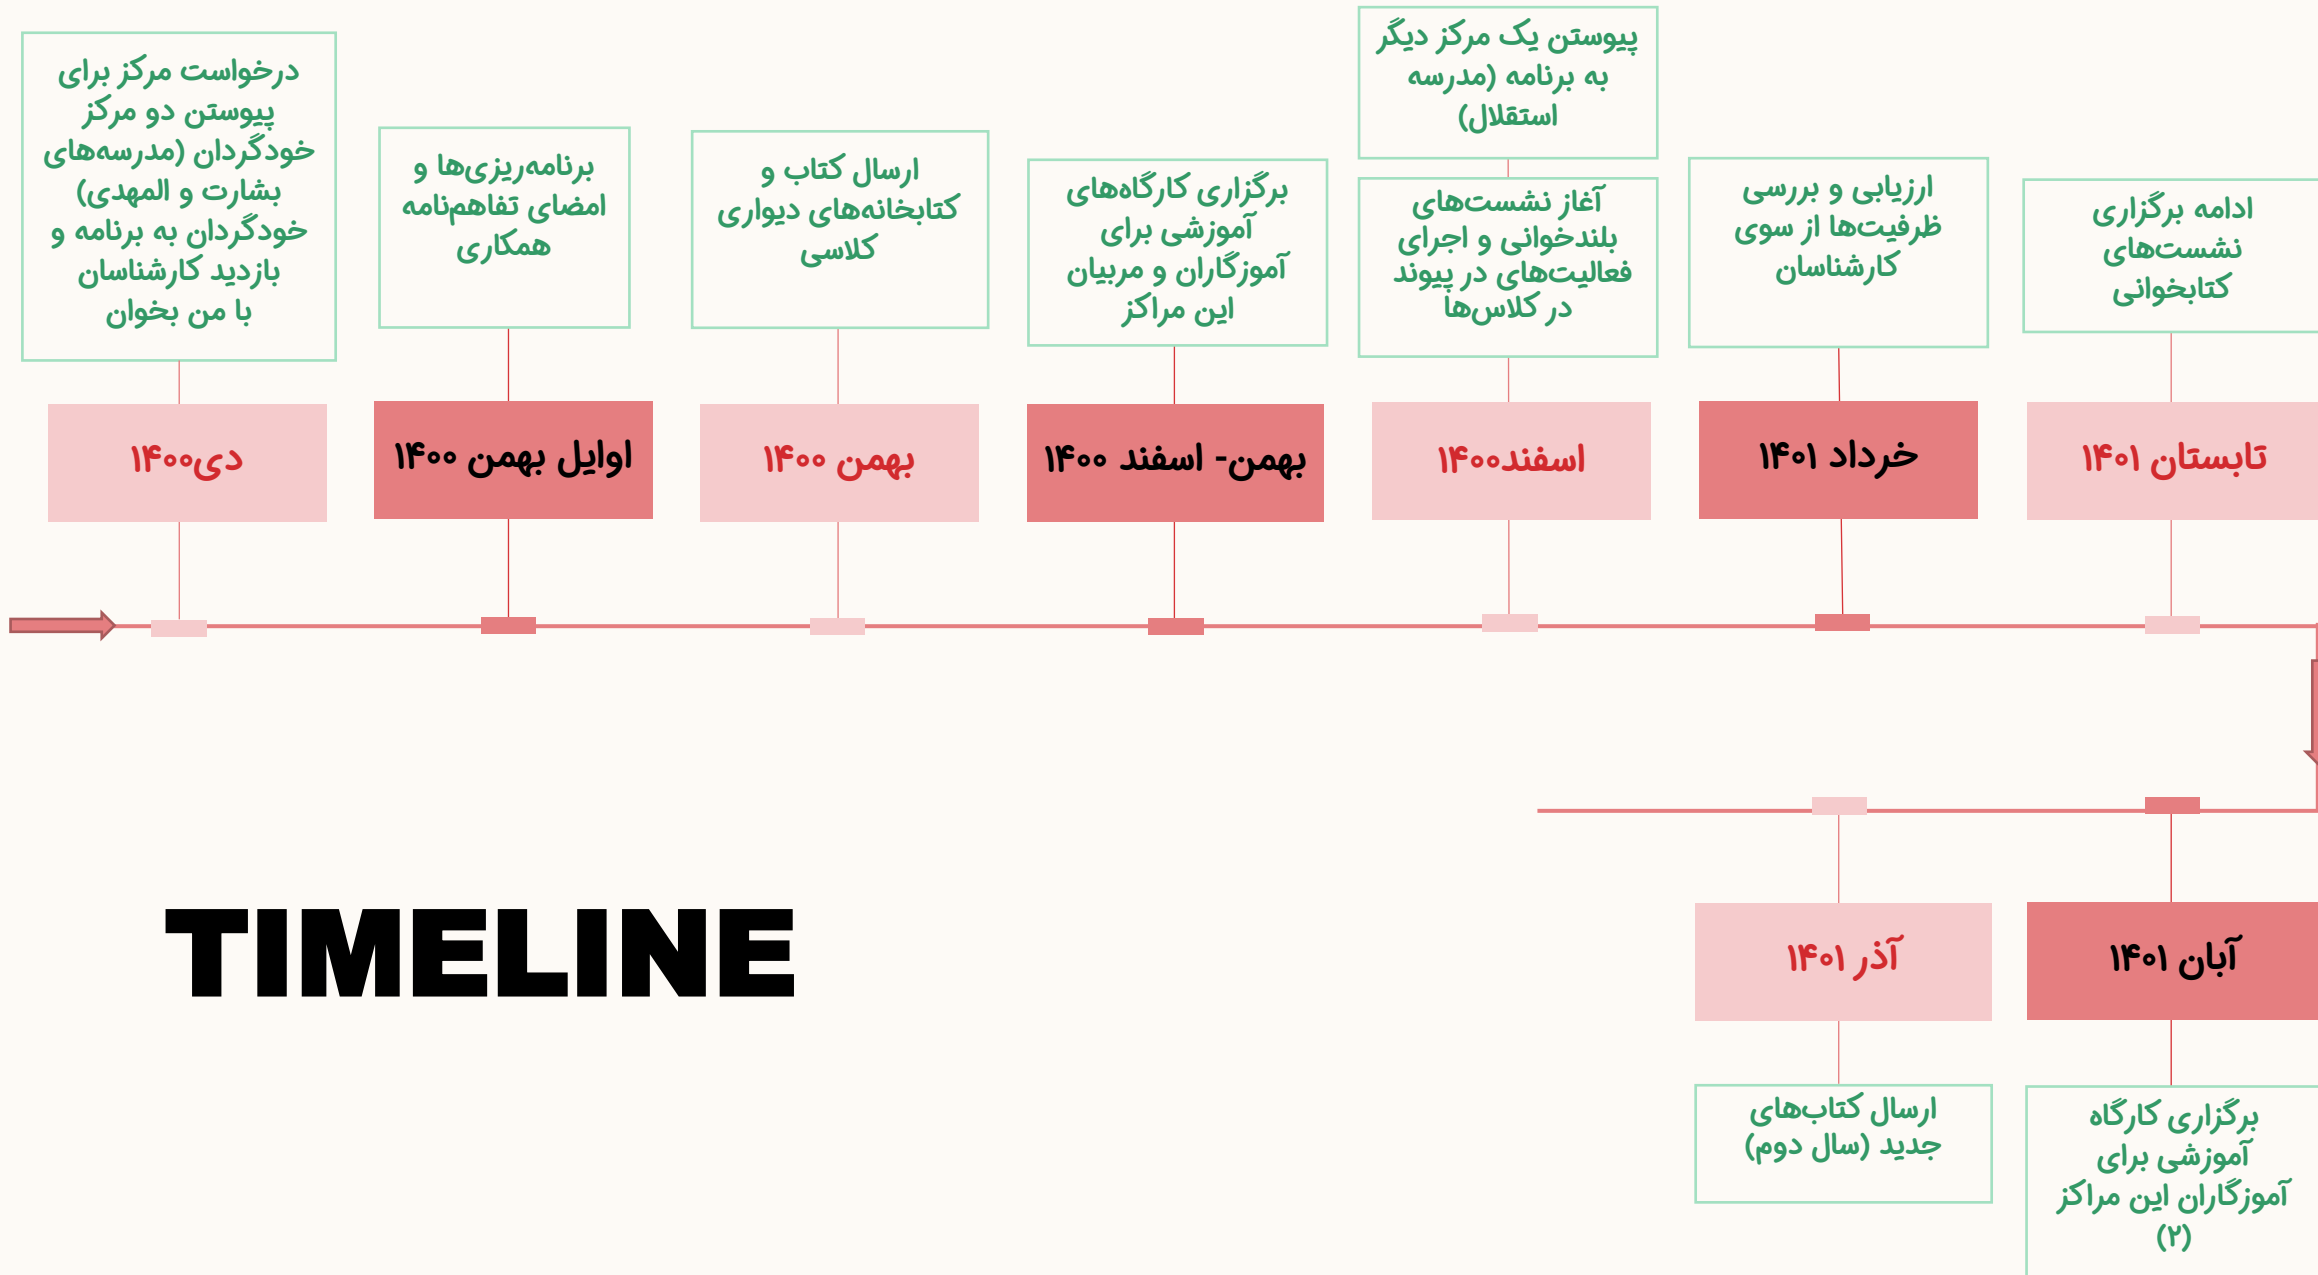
درخواست مرکز برای پیوستن دو مرکز خودگردان (مدرسه‌های بشارت و المهدی) خودگردان به برنامه و بازدید کارشناسان با من بخوان

دی۱۴۰۰

برنامه‌ریزی‌ها و امضای تفاهم‌نامه همکاری

اوایل بهمن ۱۴۰۰

ارسال کتاب و کتابخانه‌های دیواری کلاسی

بهمن ۱۴۰۰

برگزاری کارگاه‌های آموزشی برای آموزگاران و مربیان این مراکز

بهمن- اسفند ۱۴۰۰

پیوستن یک مرکز دیگر به برنامه (مدرسه استقلال)

آغاز نشست‌های بلندخوانی و اجرای فعالیت‌های در پیوند در کلاس‌ها

اسفند۱۴۰۰

ارزیابی و بررسی ظرفیت‌ها از سوی کارشناسان

خرداد ۱۴۰۱

ادامه برگزاری نشست‌های کتابخوانی

تابستان ۱۴۰۱

TIMELINE

آبان ۱۴۰۱

برگزاری کارگاه آموزشی برای آموزگاران این مراکز (۲)

آذر ۱۴۰۱

ارسال کتاب‌های جدید (سال دوم)